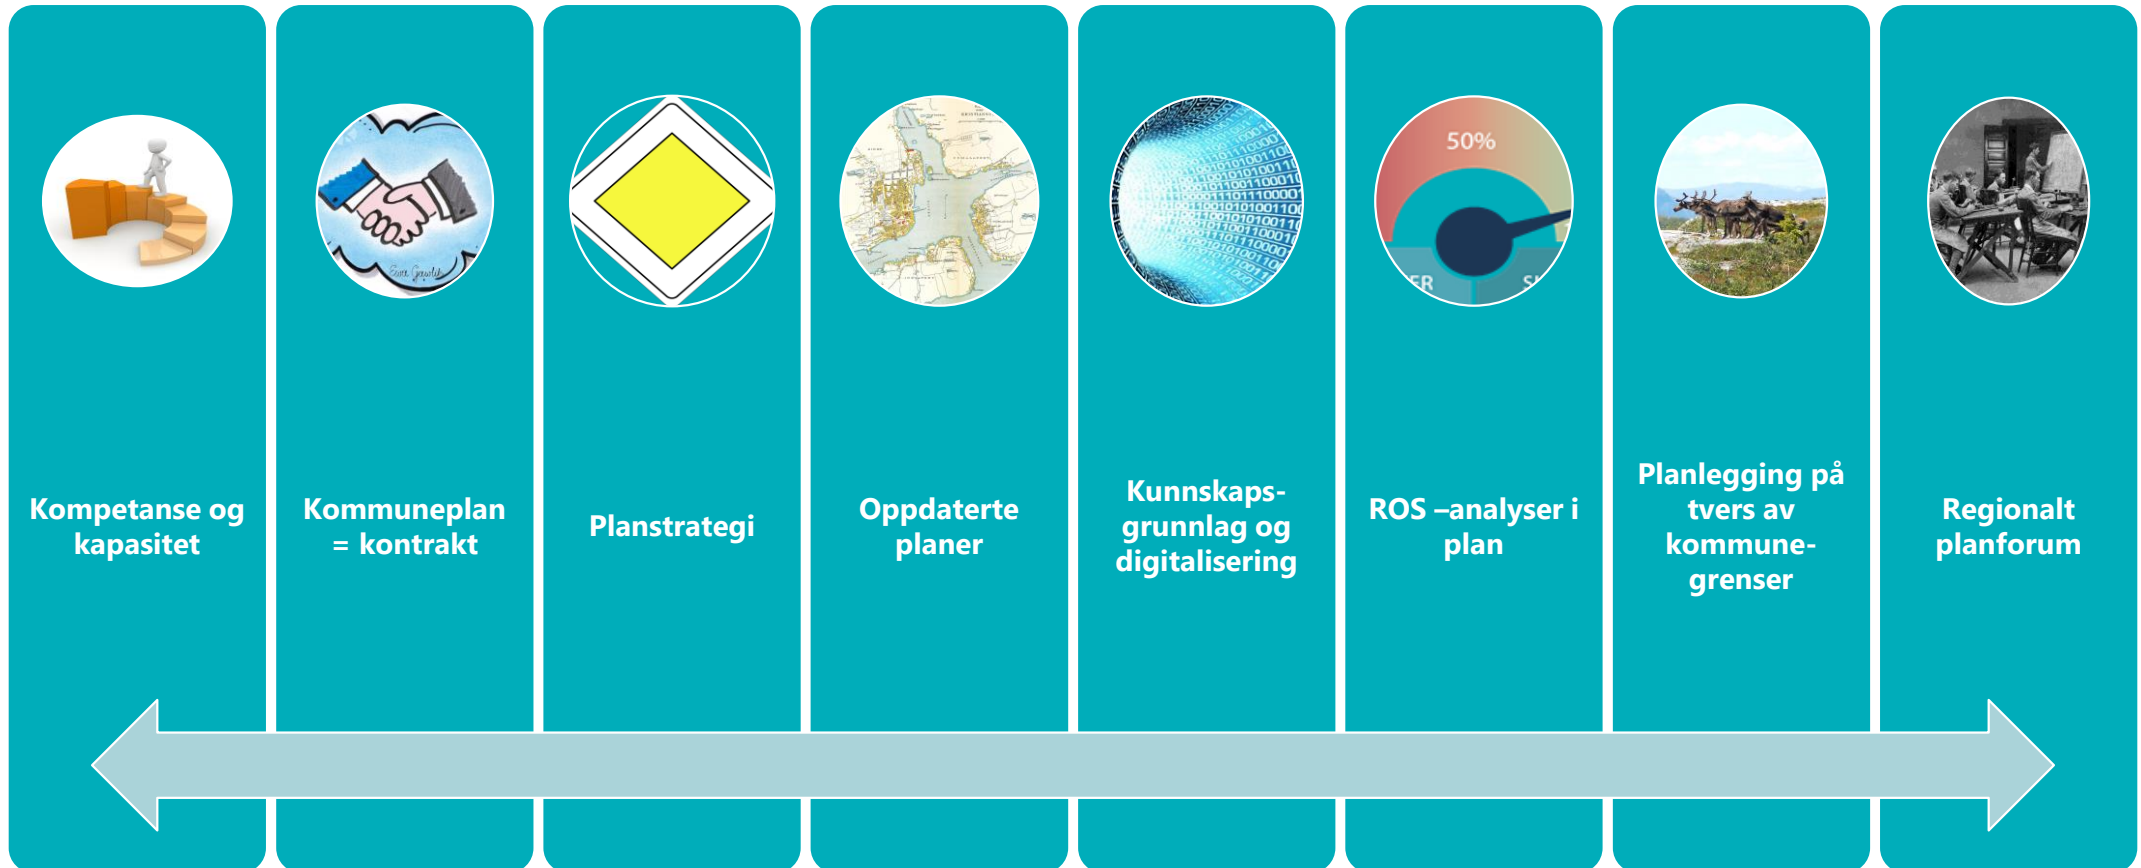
50%

Kompetanse og kapasitet

Kommuneplan = kontrakt

Planstrategi

Oppdaterte planer

Kunnskaps-grunnlag og digitalisering

ROS –analyser i plan

Planlegging på tvers av kommune-grenser

Regionalt planforum